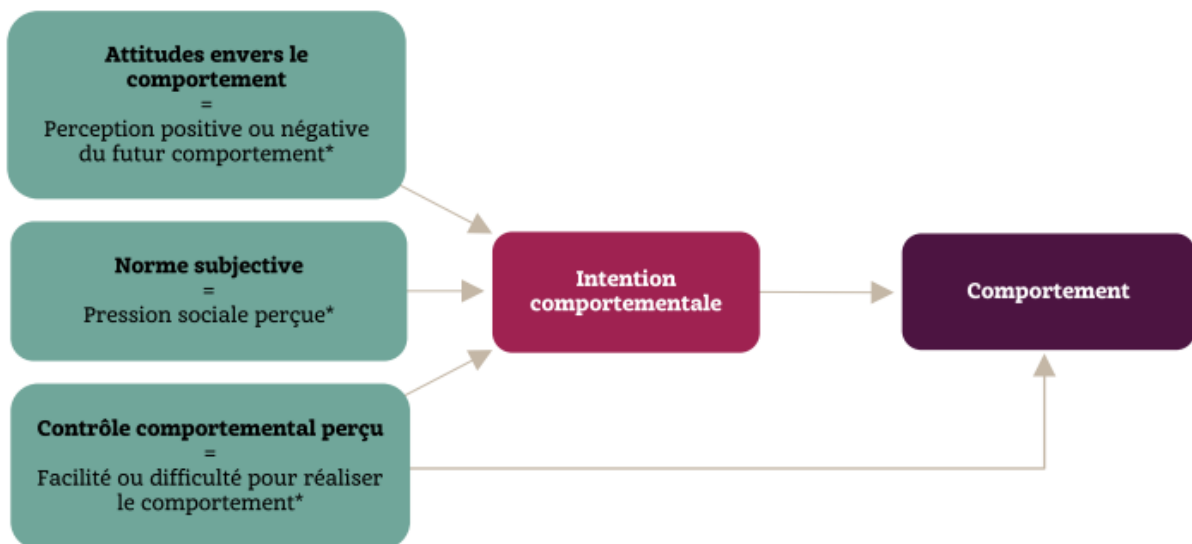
**Attitudes envers le comportement**
=
Perception positive ou négative du futur comportement*

**Norme subjective**
=
Pression sociale perçue*

**Contrôle comportemental perçu**
=
Facilité ou difficulté pour réaliser le comportement*

**Intention comportementale**

**Comportement**